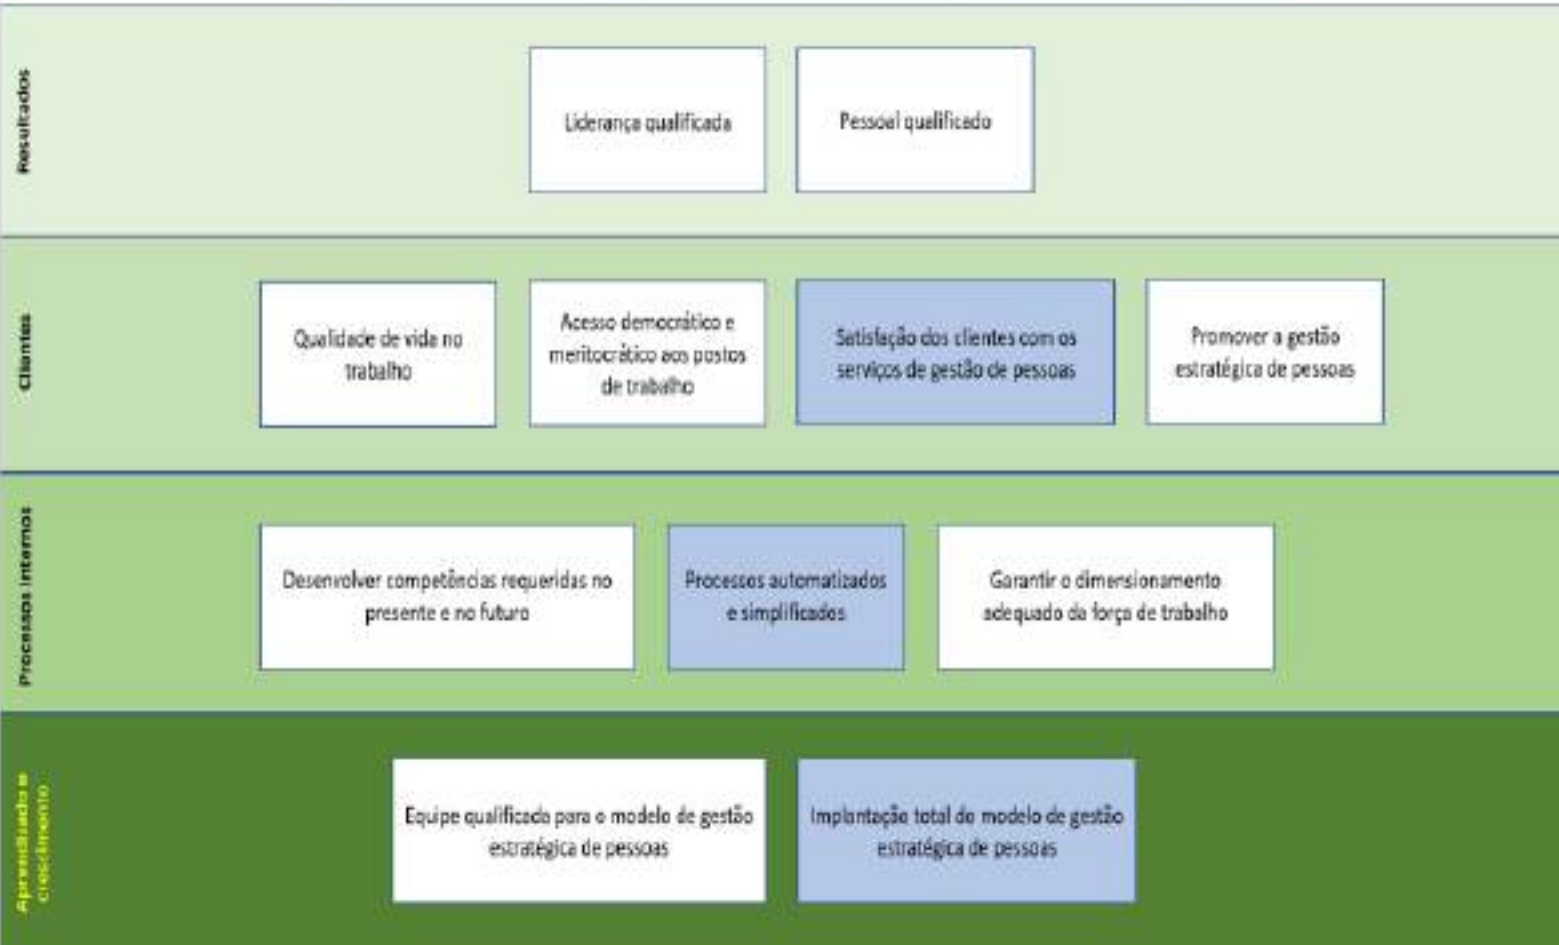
Resultados

Liderança qualificada

Pessoal qualificado

Clientes

Qualidade de vida no trabalho

Acesso democrático e meritocrático aos postos de trabalho

Satisfação dos clientes com os serviços de gestão de pessoas

Promover a gestão estratégica de pessoas

Processos internos

Desenvolver competências requeridas no presente e no futuro

Processos automatizados e simplificados

Garantir o dimensionamento adequado da força de trabalho

Aprendizado e crescimento

Equipe qualificada para o modelo de gestão estratégica de pessoas

Implantação total do modelo de gestão estratégica de pessoas